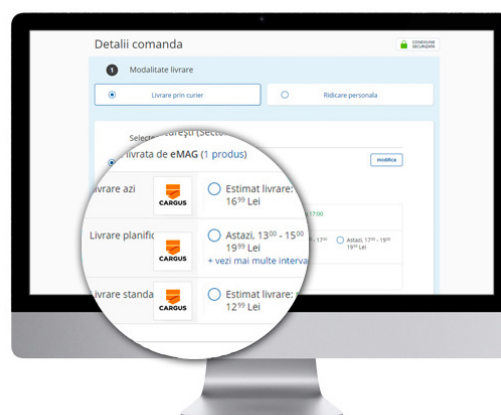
Detalii comanda

CONEXIUNE SECURIZATA

1 Modalitate livrare

Livrare prin curier

Ridicare personala

Selecte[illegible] ucurești (Secto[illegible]

livrata de eMAG (1 produs)

modifica

Livrare azi

CARGUS

Estimat livrare: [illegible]

$16^{99}$ Lei

Livrare planific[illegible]

CARGUS

Astazi, $13^{00}$ - $15^{00}$

$19^{99}$ Lei

+ vezi mai multe interva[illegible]

Astazi, $17^{00}$ - $19^{00}$

$19^{99}$ Lei

Livrare standa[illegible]

CARGUS

Estimat livrare: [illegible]

$12^{99}$ Lei